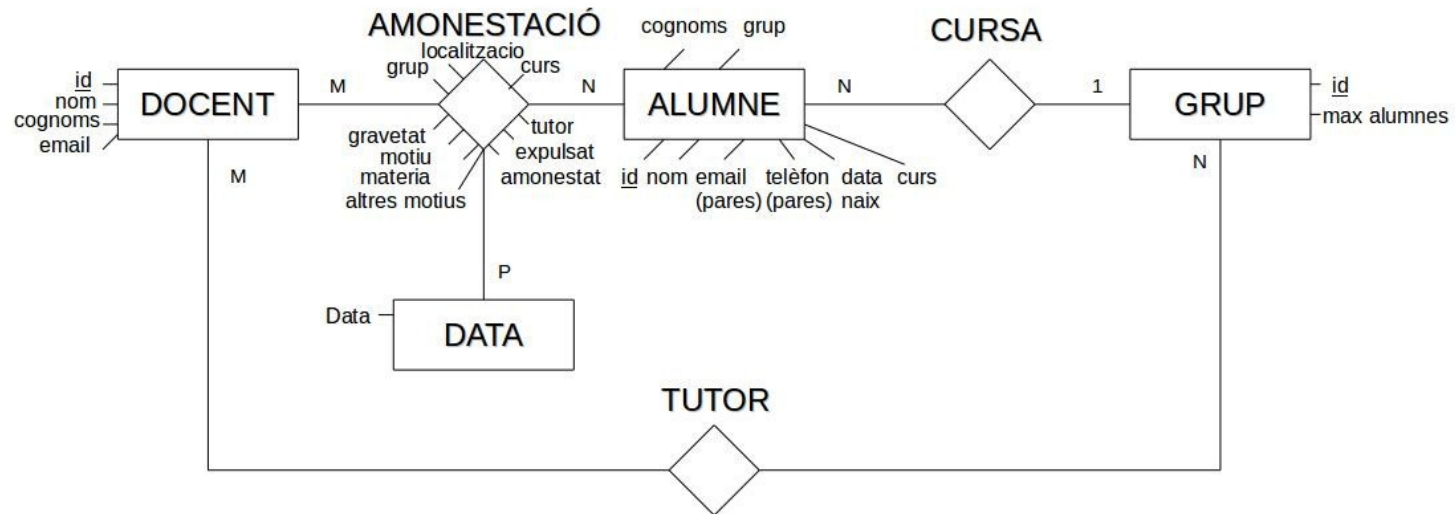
AMONESTACIÓ

CURSA

id
nom
cognoms
email

DOCENT

M

localitzacio
grup
curs

N

cognoms grup

ALUMNE

N

1

GRUP

id
max alumnes

gravetat
motiu
materia
altres motius

tutor
expulsat
amonestat

id nom email (pares) telèfon (pares) data naix curs

M

N

P

Data

DATA

TUTOR